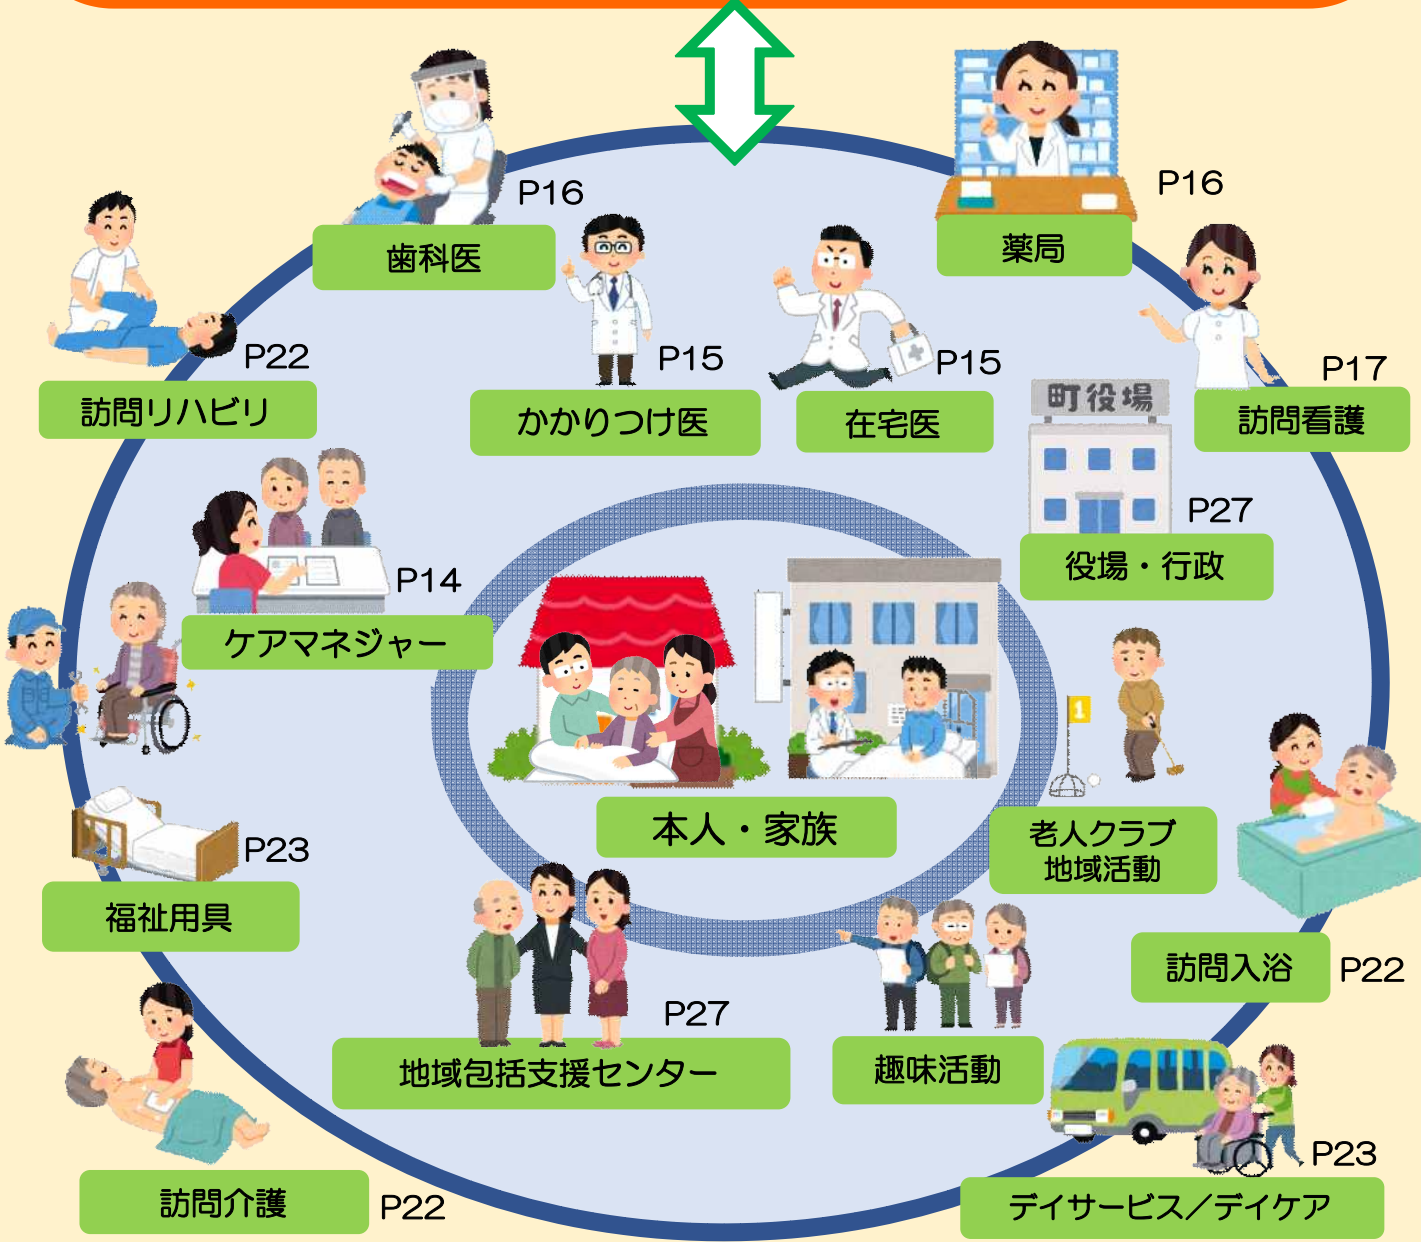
P16
歯科医

P16
薬局

P22
訪問リハビリ

P15
かかりつけ医

P15
在宅医

町役場

P17
訪問看護

P27
役場・行政

P14
ケアマネジャー

本人・家族

老人クラブ
地域活動

P23
福祉用具

訪問入浴 P22

P27
地域包括支援センター

趣味活動

P23
デイサービス／デイケア

訪問介護 P22